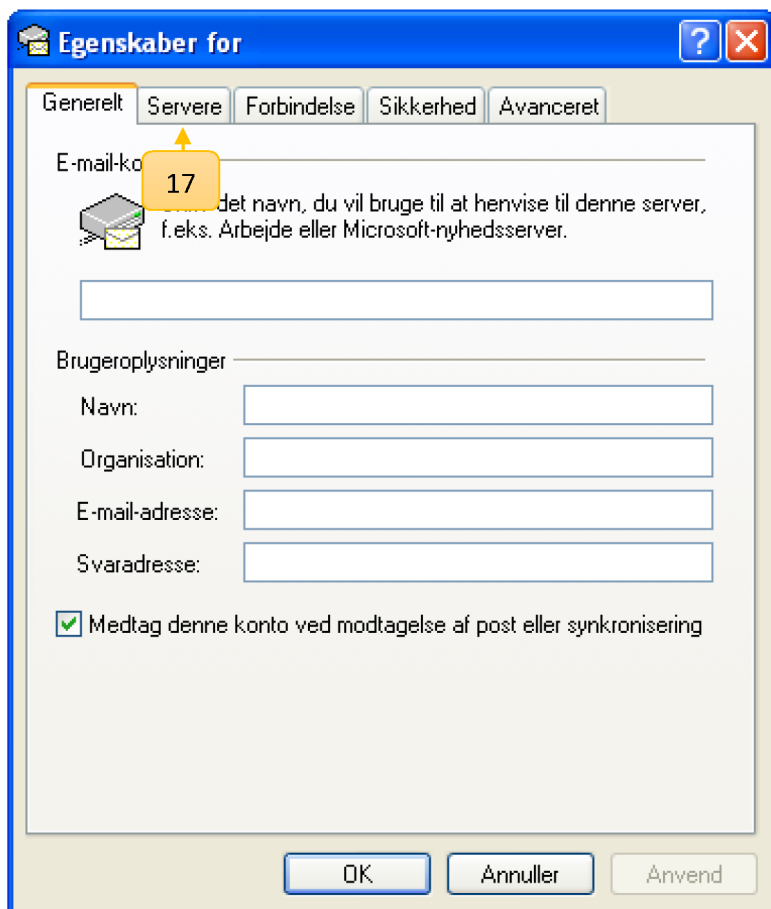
Egenskaber for

?

Generelt | Servere | Forbindelse | Sikkerhed | Avanceret

E-mail-ko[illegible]

17

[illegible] det navn, du vil bruge til at henvise til denne server, f.eks. Arbejde eller Microsoft-nyhedsserver.

Brugeroplysninger

Navn:

Organisation:

E-mail-adresse:

Svaradresse:

Medtag denne konto ved modtagelse af post eller synkronisering

OK

Annuller

Anvend